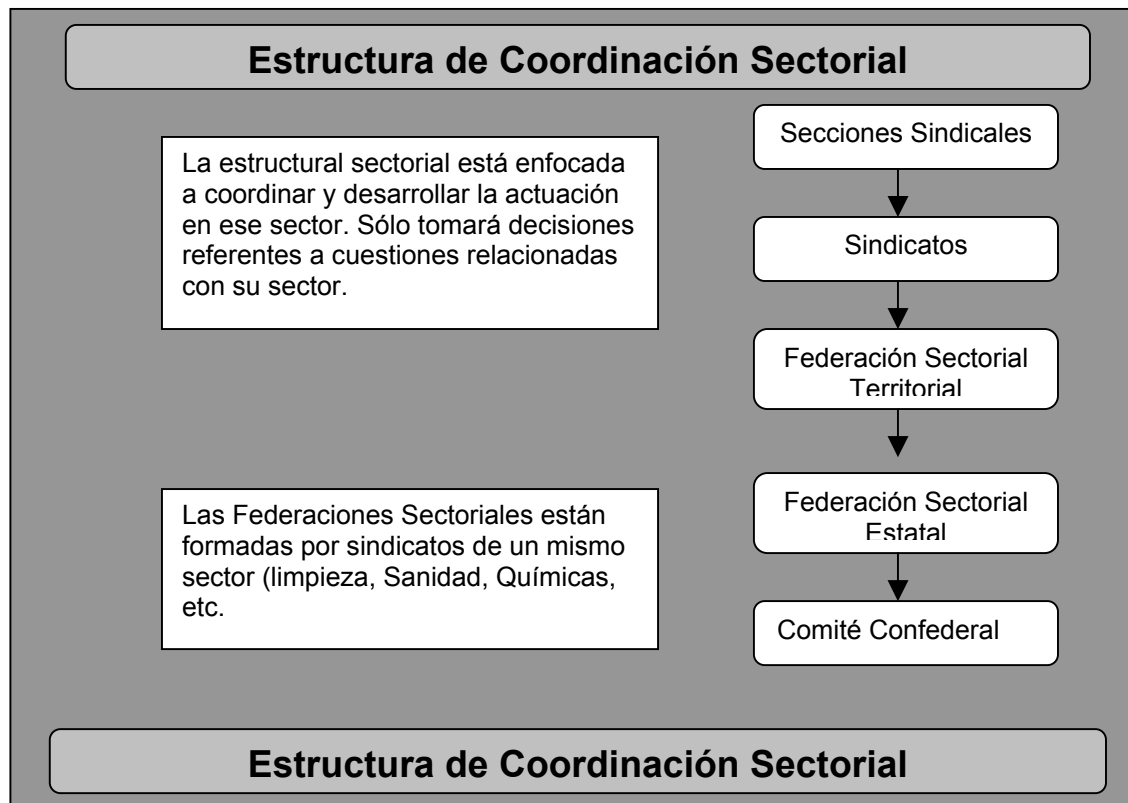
Estructura de Coordinación Sectorial

La estructural sectorial está enfocada a coordinar y desarrollar la actuación en ese sector. Sólo tomará decisiones referentes a cuestiones relacionadas con su sector.

Secciones Sindicales

Sindicatos

Federación Sectorial Territorial

Las Federaciones Sectoriales están formadas por sindicatos de un mismo sector (limpieza, Sanidad, Químicas, etc.

Federación Sectorial Estatal

Comité Confederal

Estructura de Coordinación Sectorial